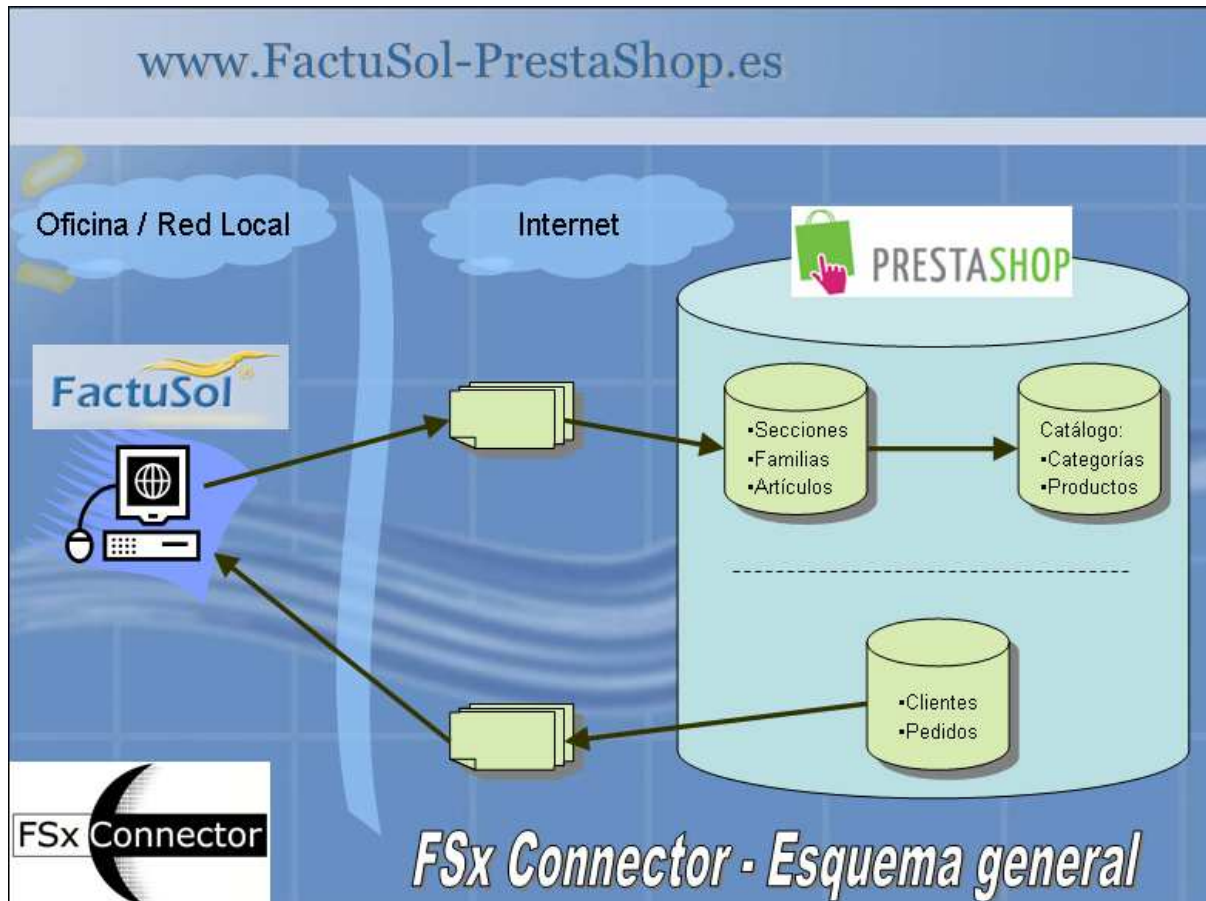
www.FactuSol-PrestaShop.es

Oficina / Red Local

Internet

PRESTASHOP

FactuSol

•Secciones
•Familias
•Artículos

Catálogo:
•Categorías
•Productos

•Clientes
•Pedidos

FSx Connector

FSx Connector - Esquema general